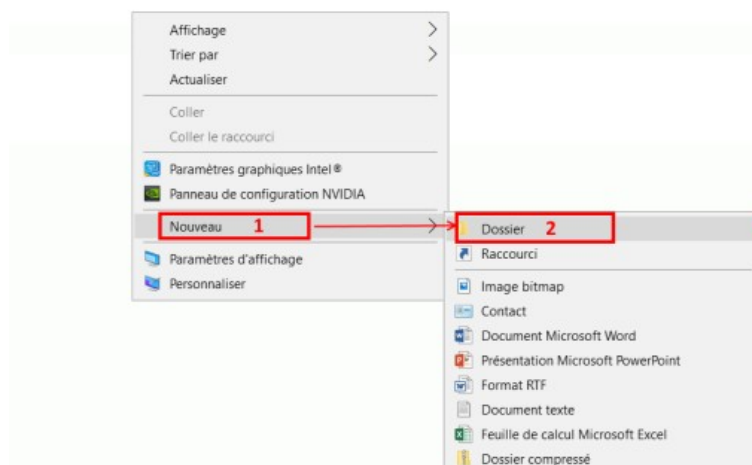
Affichage
Trier par
Actualiser
Coller
Coller le raccourci
Paramètres graphiques Intel®
Panneau de configuration NVIDIA
Nouveau 1
Paramètres d'affichage
Personnaliser

Dossier 2
Raccourci
Image bitmap
Contact
Document Microsoft Word
Présentation Microsoft PowerPoint
Format RTF
Document texte
Feuille de calcul Microsoft Excel
Dossier compressé